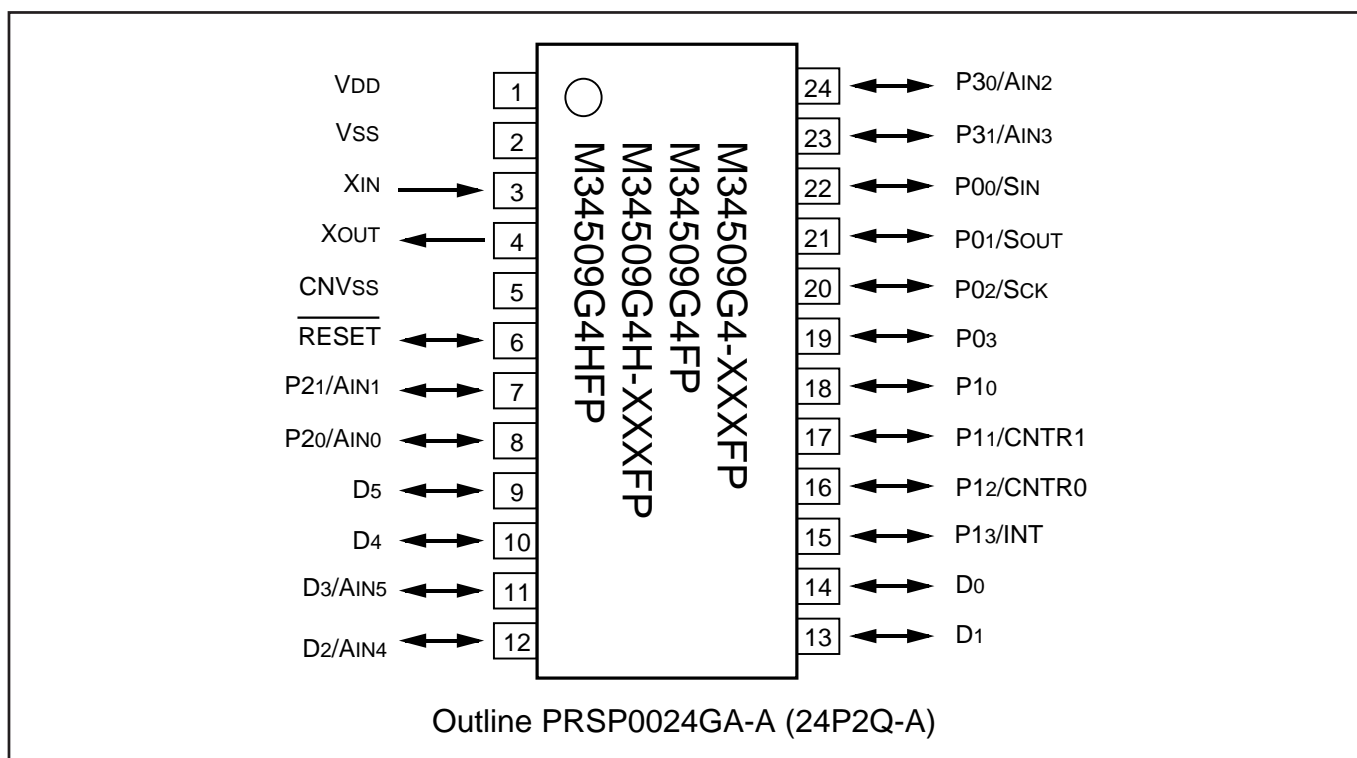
VDD 1
VSS 2
XIN 3
XOUT 4
CNVSS 5
$\overline{\text{RESET}}$ 6
P21/AIN1 7
P20/AIN0 8
D5 9
D4 10
D3/AIN5 11
D2/AIN4 12

M34509G4-XXXFP
M34509G4FP
M34509G4H-XXXFP
M34509G4HFP

24 P30/AIN2
23 P31/AIN3
22 P00/SIN
21 P01/SOUT
20 P02/SCK
19 P03
18 P10
17 P11/CNTR1
16 P12/CNTR0
15 P13/INT
14 D0
13 D1

Outline PRSP0024GA-A (24P2Q-A)